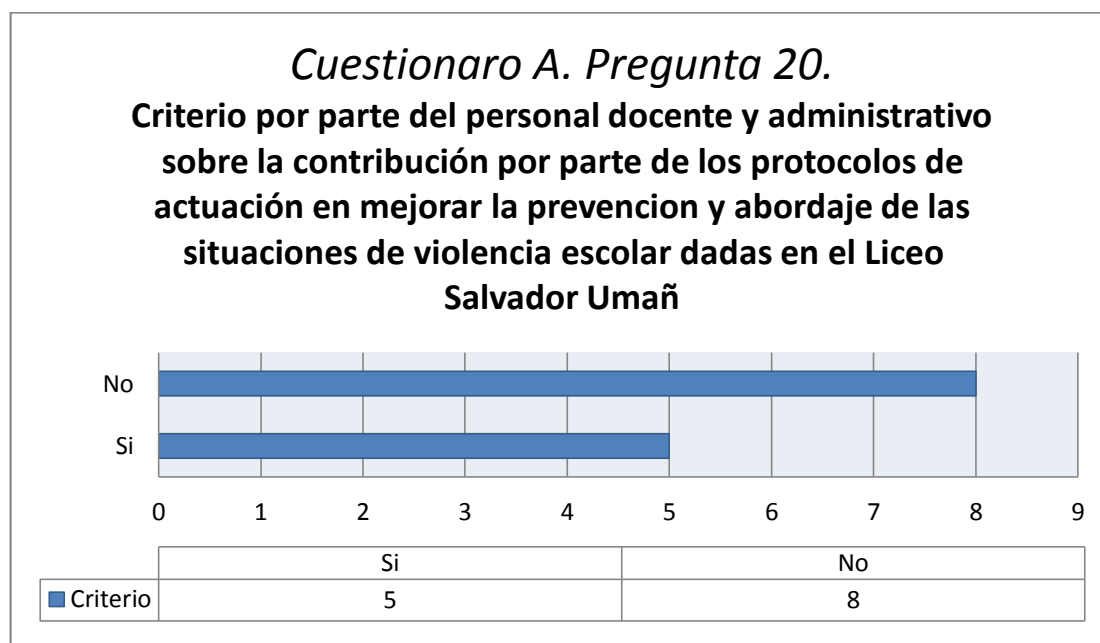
Cuestionaro A. Pregunta 20.
Criterio por parte del personal docente y administrativo sobre la contribución por parte de los protocolos de actuación en mejorar la prevencion y abordaje de las situaciones de violencia escolar dadas en el Liceo Salvador Umañ

No
Si

0 1 2 3 4 5 6 7 8 9

| | Si | No |
|---|---|---|
| Criterio | 5 | 8 |